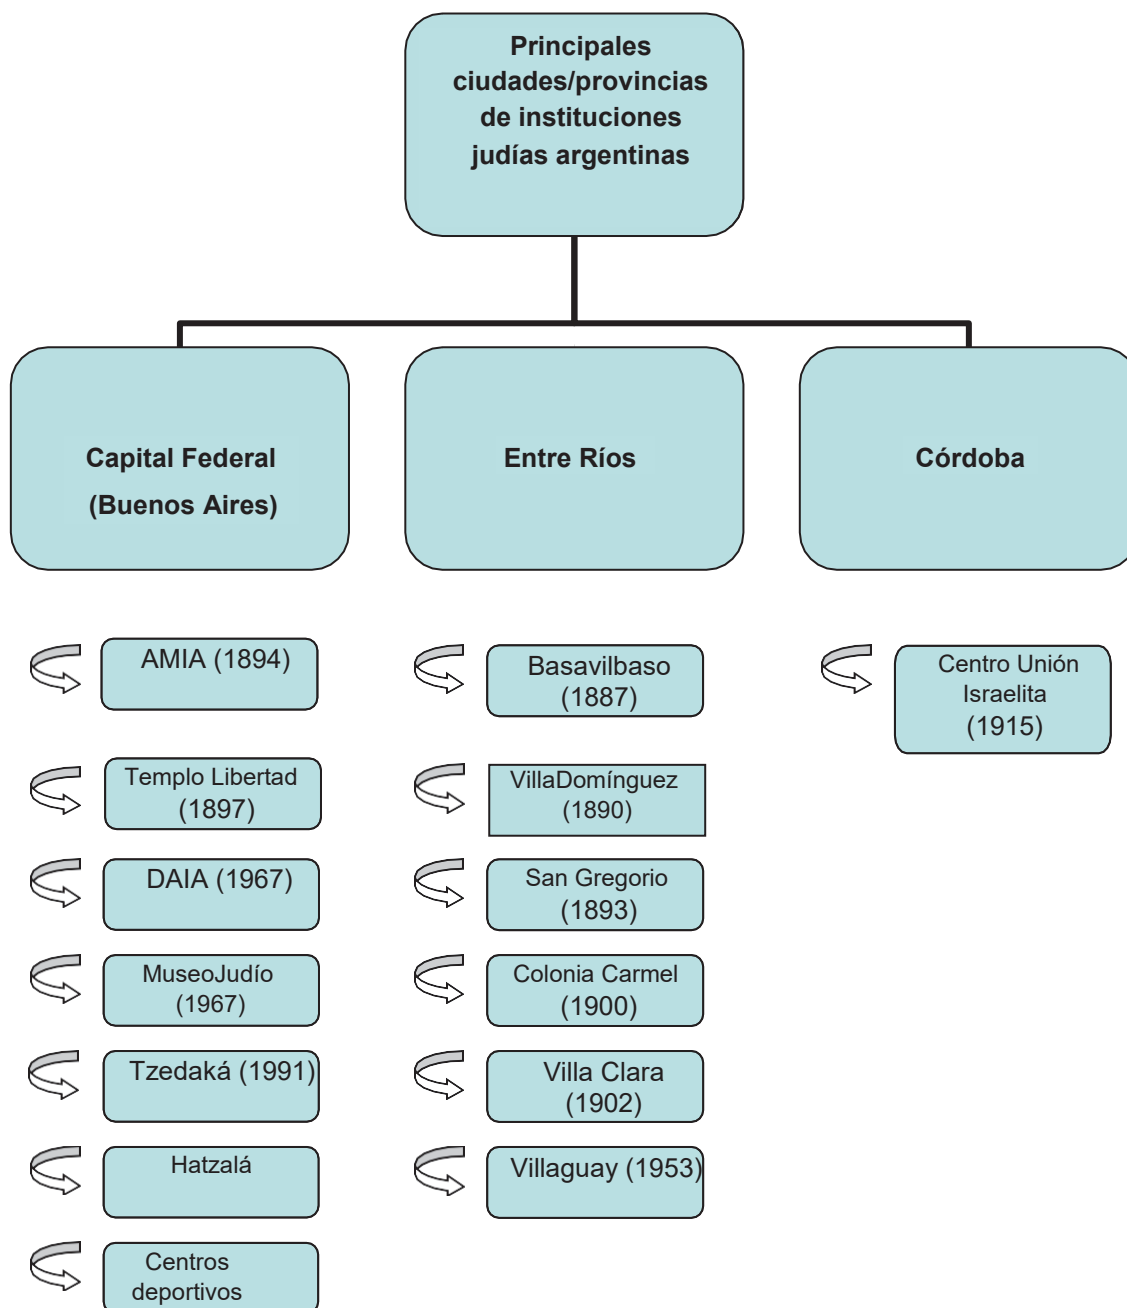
Principales ciudades/provincias de instituciones judías argentinas

Capital Federal (Buenos Aires)

Entre Ríos

Córdoba

AMIA (1894)

Templo Libertad (1897)

DAIA (1967)

MuseoJudío (1967)

Tzedaká (1991)

Hatzalá

Centros deportivos

Basavilbaso (1887)

VillaDomínguez (1890)

San Gregorio (1893)

Colonia Carmel (1900)

Villa Clara (1902)

Villaguay (1953)

Centro Unión Israelita (1915)